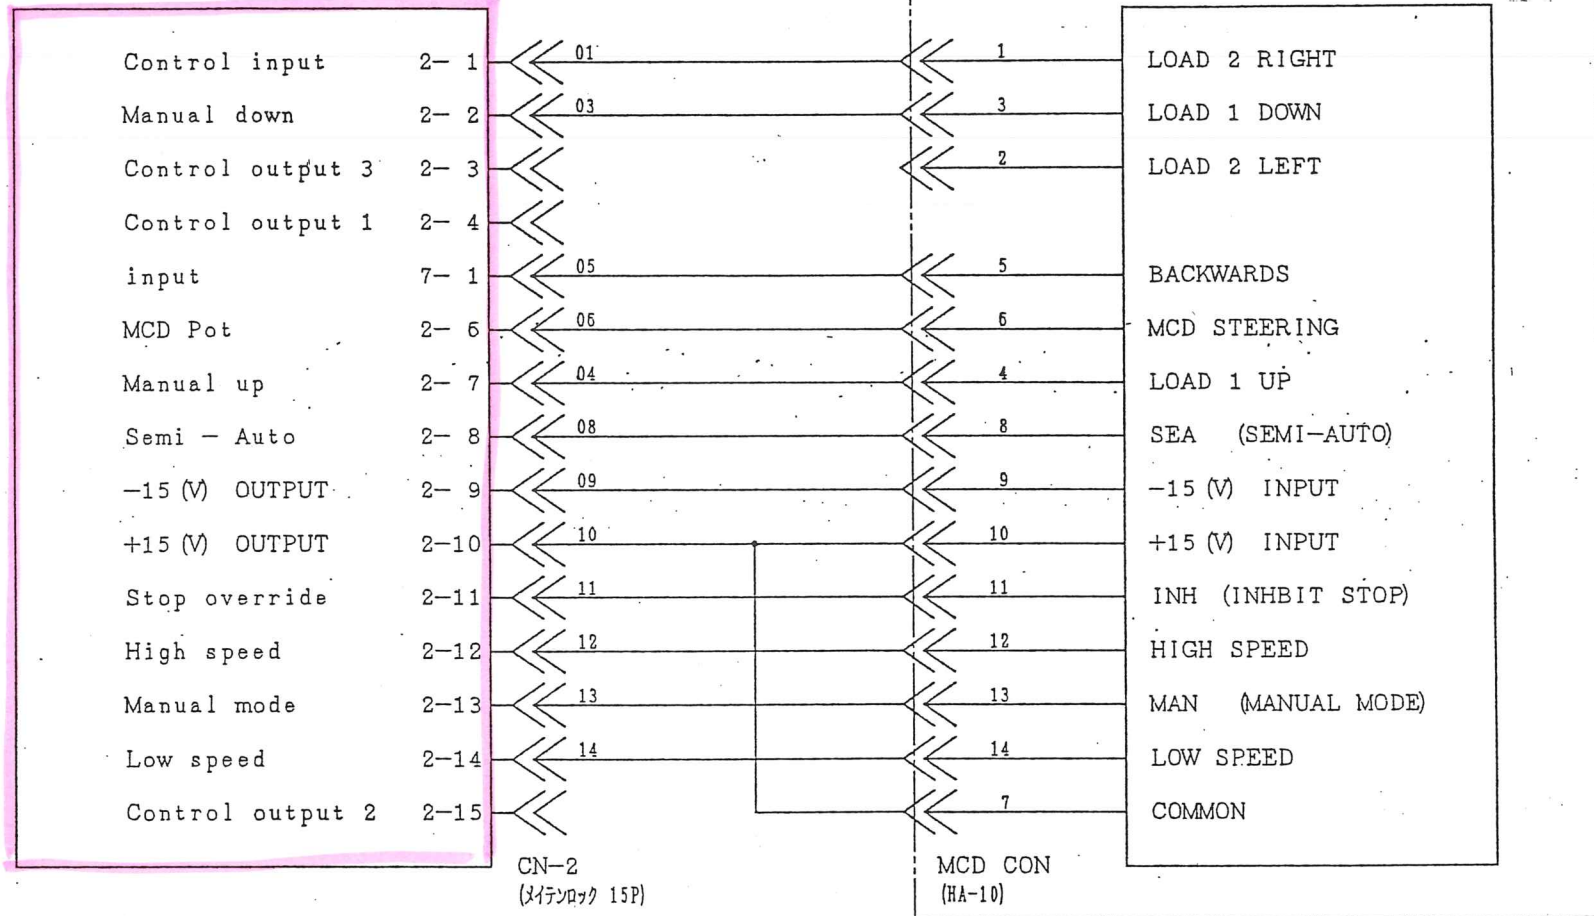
Control input 2− 1
Manual down 2− 2
Control output 3 2− 3
Control output 1 2− 4
input 7− 1
MCD Pot 2− 6
Manual up 2− 7
Semi − Auto 2− 8
−15 (V) OUTPUT 2− 9
+15 (V) OUTPUT 2−10
Stop override 2−11
High speed 2−12
Manual mode 2−13
Low speed 2−14
Control output 2 2−15

01
03
05
06
04
08
09
10
11
12
13
14

1
3
2
5
6
4
8
9
10
11
12
13
14
7

LOAD 2 RIGHT
LOAD 1 DOWN
LOAD 2 LEFT
BACKWARDS
MCD STEERING
LOAD 1 UP
SEA (SEMI−AUTO)
−15 (V) INPUT
+15 (V) INPUT
INH (INHBIT STOP)
HIGH SPEED
MAN (MANUAL MODE)
LOW SPEED
COMMON

CN−2
(メイテンロック 15P)

MCD CON
(HA−10)